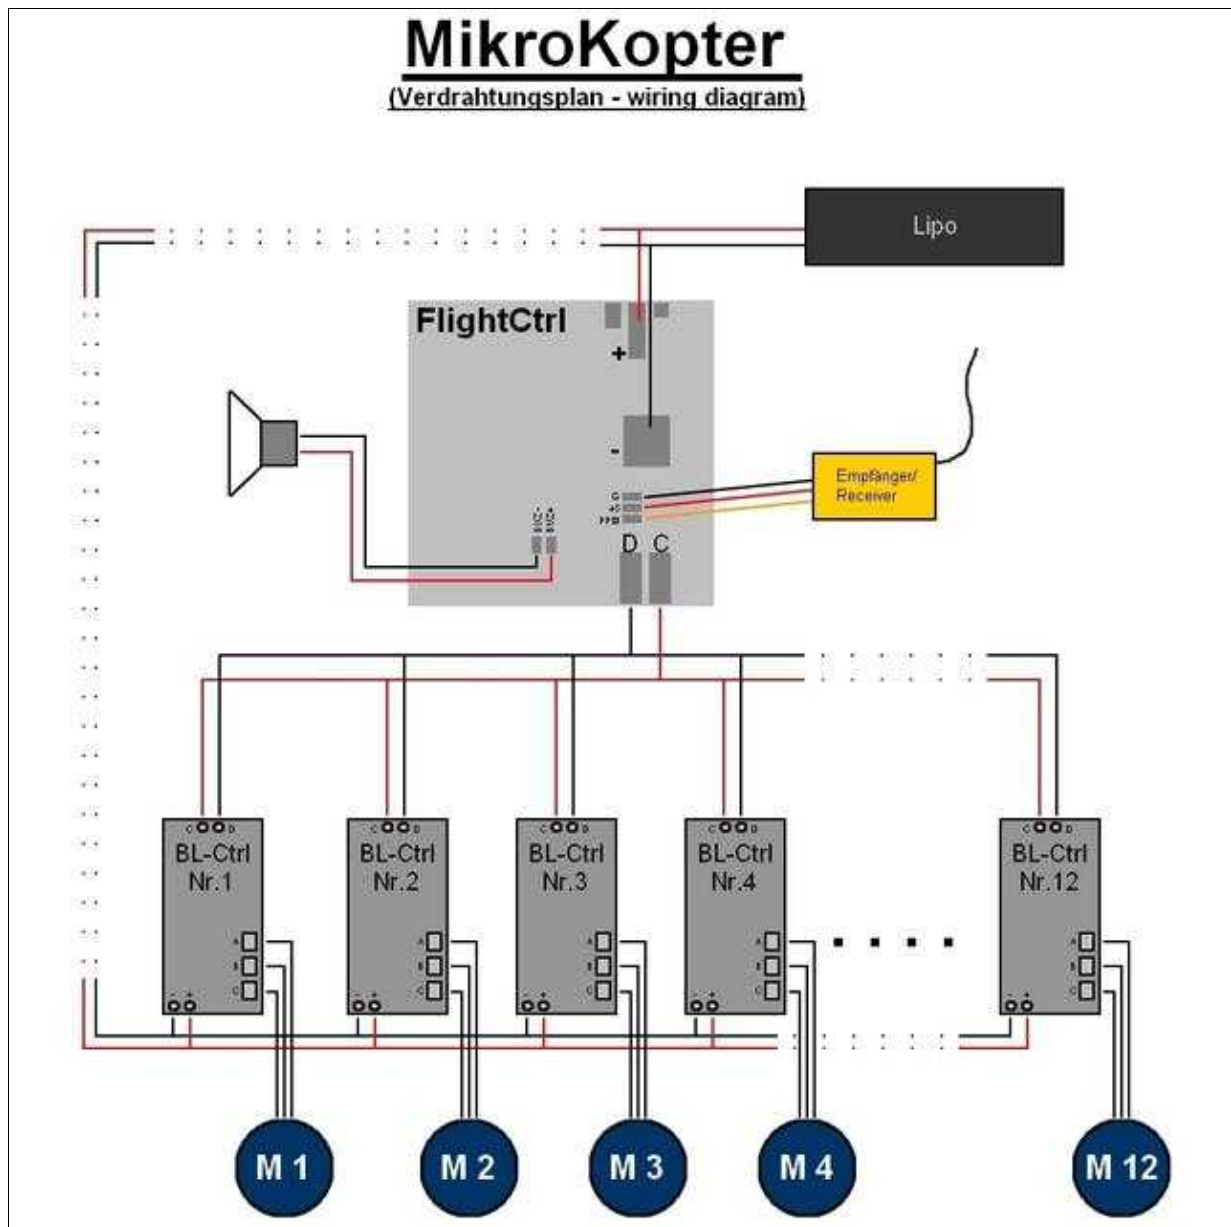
MikroKopter
(Verdrahtungsplan - wiring diagram)

Lipo

FlightCtrl

+

-

G
+5
PPM

D C

Empfänger/
Receiver

BL-Ctrl
Nr.1

BL-Ctrl
Nr.2

BL-Ctrl
Nr.3

BL-Ctrl
Nr.4

BL-Ctrl
Nr.12

M 1

M 2

M 3

M 4

M 12